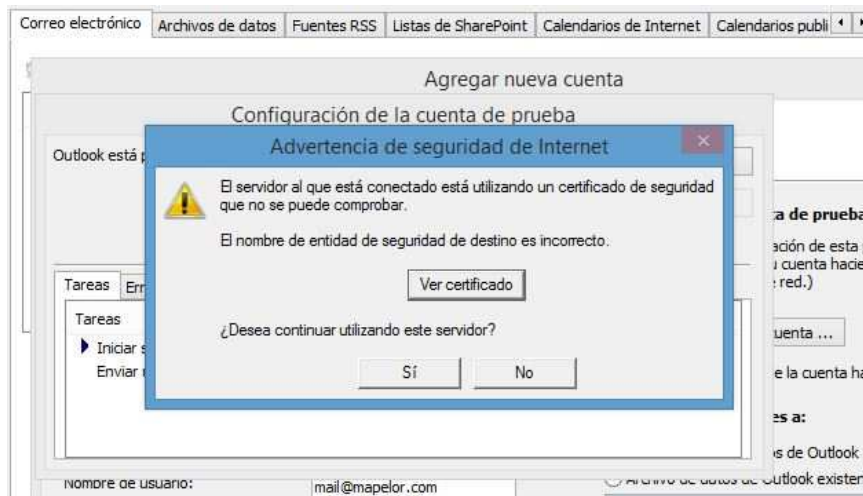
Correo electrónico | Archivos de datos | Fuentes RSS | Listas de SharePoint | Calendarios de Internet | Calendarios publi

Agregar nueva cuenta

Configuración de la cuenta de prueba

Outlook está p

Advertencia de seguridad de Internet

El servidor al que está conectado está utilizando un certificado de seguridad que no se puede comprobar.

El nombre de entidad de seguridad de destino es incorrecto.

Ver certificado

¿Desea continuar utilizando este servidor?

Sí

No

Tareas Err

Tareas

Iniciar s

Enviar

a de prueba

ación de esta
u cuenta hacie
red.)

uenta ...

e la cuenta ha

es a:

s de Outlook

Nombre de usuario:

mail@mapelor.com

Archivo de datos de Outlook existen